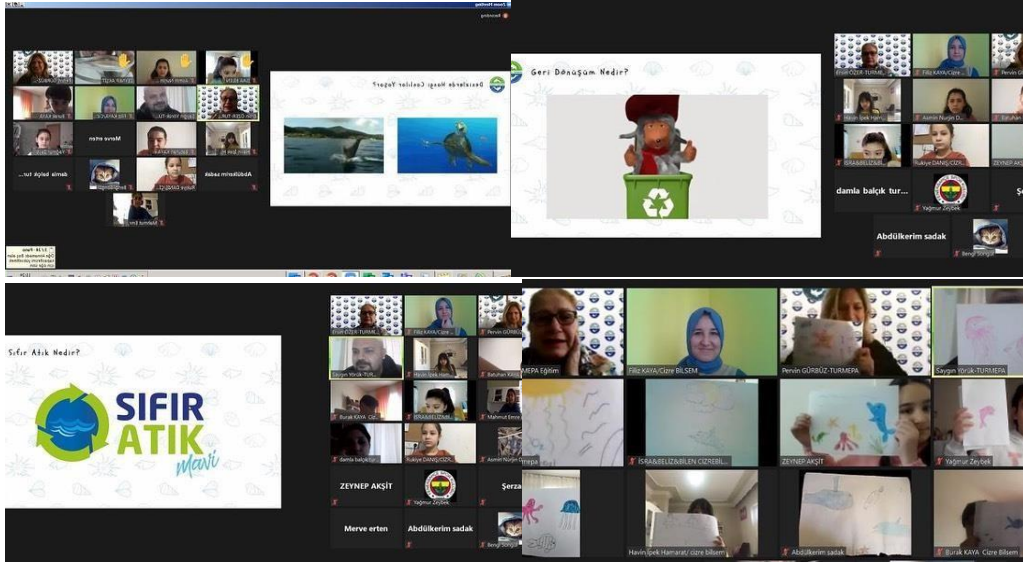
Merve ertan

damla balçık tur...

Abdülkerim sadak

Denizlerde Hangi Canlılar Yaşar?

Geri Dönüşüm Nedir?

Ersin ÖZER-TURME...

Filiz KAYA/Cizre ...

Pervin GÜ...

Havin İpek Ham...

Asmin Nurjin D...

Batuhan

İSRA&BELİZ&BİL...

Rukiye DANIŞ/CİZ...

ZEYNEP AK...

damla balçık tur...

Yağmur Zeybek

Abdülkerim sadak

Bengi Songül

Sıfır Atık Nedir?

SIFIR ATIK Mavi

Ersin ÖZER-TURME...

Filiz KAYA/Cizre ...

Pervin GÜRBÜZ...

Saygın Yörük-TUR...

Havin İpek Ham...

Batuhan Kahraman

Burak KAYA Ciz...

İSRA&BELİZ&BİL...

Mahmut Emin...

damla balçık tur...

Rukiye DANIŞ/CİZ...

Asmin Nurjin D...

ZEYNEP AKŞİT

Yağmur Zeybek

Şerza...

Merve erten

Abdülkerim sadak

Bengi Songül

TURMEPA Eğitim

Filiz KAYA/Cizre BİLSEM

Pervin GÜRBÜZ-TURMEPA

Saygın Yörük-TURMEPA

İSRA&BELİZ&BİLEN CİZREBİL...

ZEYNEP AKŞİT

Yağmur Zeybek

Havin İpek Hamarat/ cizre bilsem

Abdülkerim sadak

Burak KAYA Cizre Bilsem